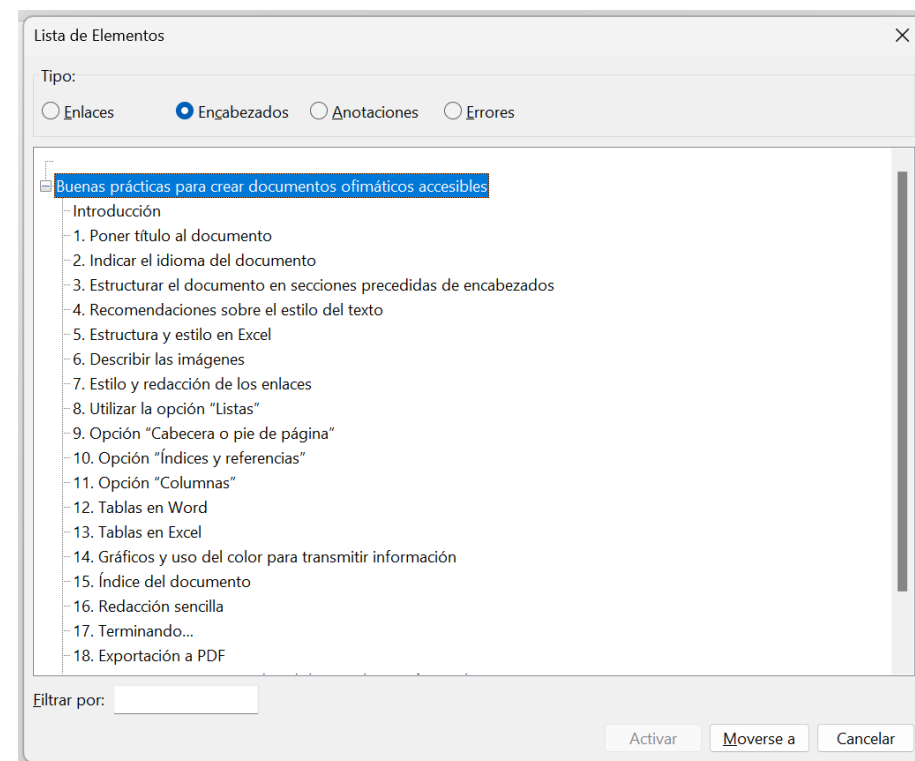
Lista de Elementos

Tipo:

Enlaces Encabezados Anotaciones Errores

Buenas prácticas para crear documentos ofimáticos accesibles
Introducción
1. Poner título al documento
2. Indicar el idioma del documento
3. Estructurar el documento en secciones precedidas de encabezados
4. Recomendaciones sobre el estilo del texto
5. Estructura y estilo en Excel
6. Describir las imágenes
7. Estilo y redacción de los enlaces
8. Utilizar la opción "Listas"
9. Opción "Cabecera o pie de página"
10. Opción "Índices y referencias"
11. Opción "Columnas"
12. Tablas en Word
13. Tablas en Excel
14. Gráficos y uso del color para transmitir información
15. Índice del documento
16. Redacción sencilla
17. Terminando...
18. Exportación a PDF
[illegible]

Filtrar por:

Activar Moverse a Cancelar